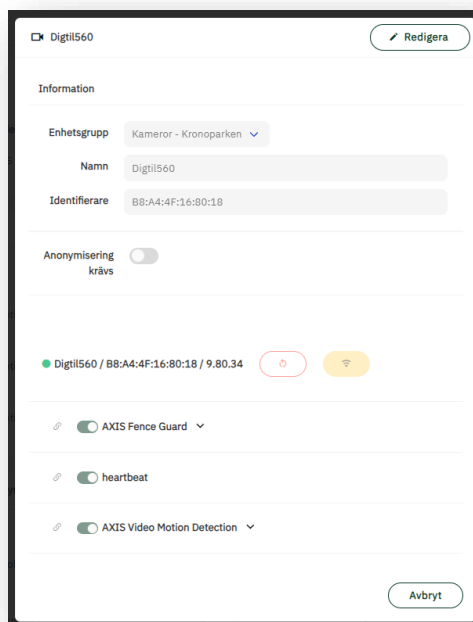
Digtil560

Redigera

Information

Enhetsgrupp Kameror - Kronoparken

Namn Digtil560

Identifierare B8:A4:4F:16:80:18

Anonymisering krävs

Digtil560 / B8:A4:4F:16:80:18 / 9.80.34

AXIS Fence Guard

heartbeat

AXIS Video Motion Detection

Avbryt